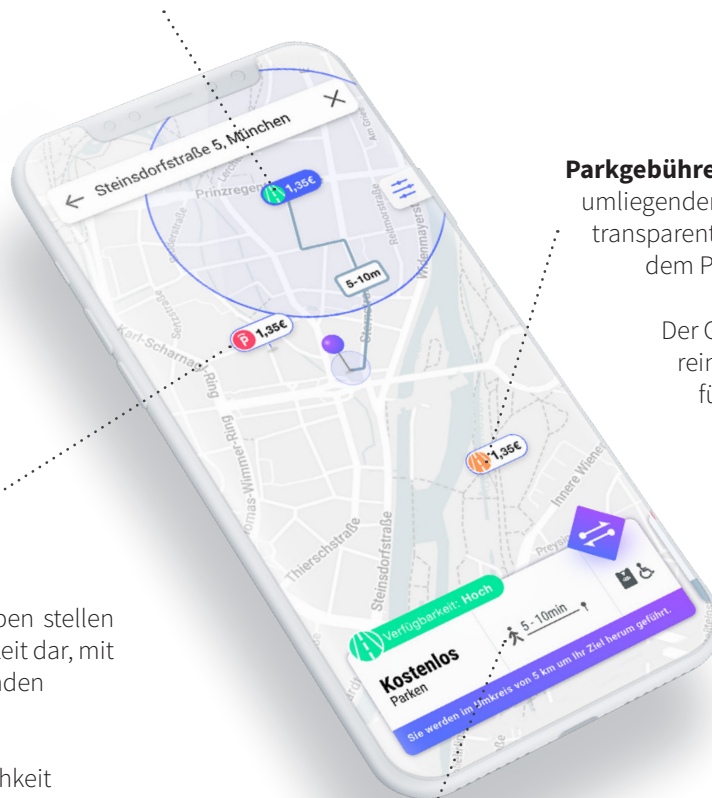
Steinsdorfstraße 5, München

1,35€

5-10m

1,35€

1,35€

Verfügbarkeit: Hoch

Kostenlos
Parken

5-10min

Sie werden im Umkreis von 5 km um Ihr Ziel herum geführt.

Prinzregen

Karl-Scharnag

Ring

Thomas-Wimmer-Ring

Thierschstraße

Steinsdorfstraße

Innere Wiene

Preys

Widenmayers

Parkgebühre
umliegender
transparent
dem P

Der G
rein
fü

ben stellen
eit dar, mit
nden

hkeit